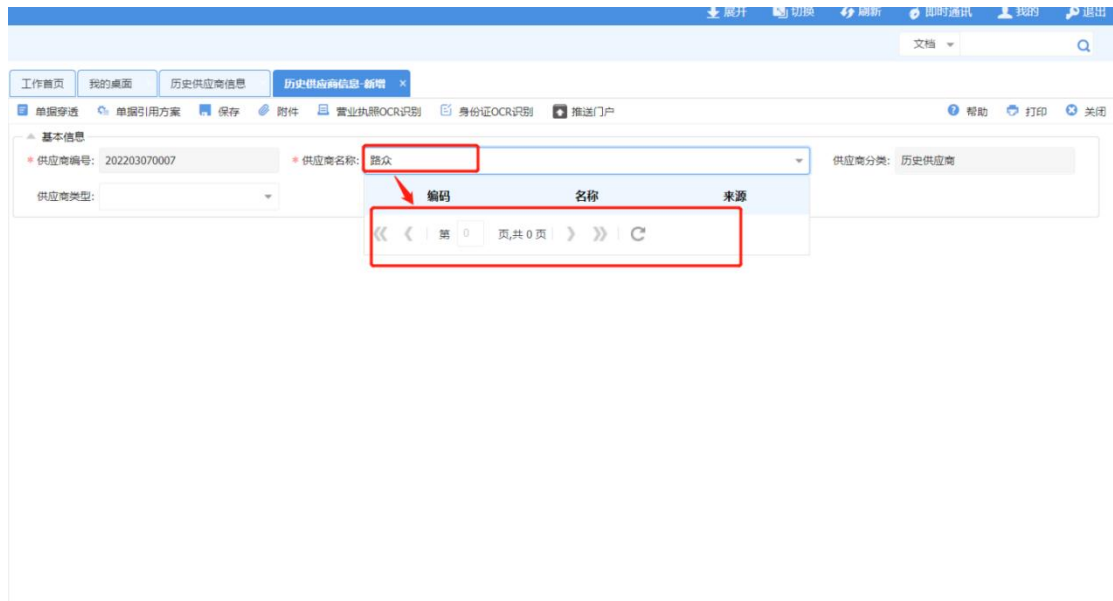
展开 切换 刷新 即时通讯 我的 退出

文档

工作首页 我的桌面 历史供应商信息 历史供应商信息-新增 ×

单据穿透 单据引用方案 保存 附件 营业执照OCR识别 身份证OCR识别 推送门户 帮助 打印 关闭

基本信息

* 供应商编号: 202203070007 * 供应商名称: 路众 供应商分类: 历史供应商

供应商类型:

| 编码 | 名称 | 来源 |
|---|---|---|

第 0 页,共 0 页